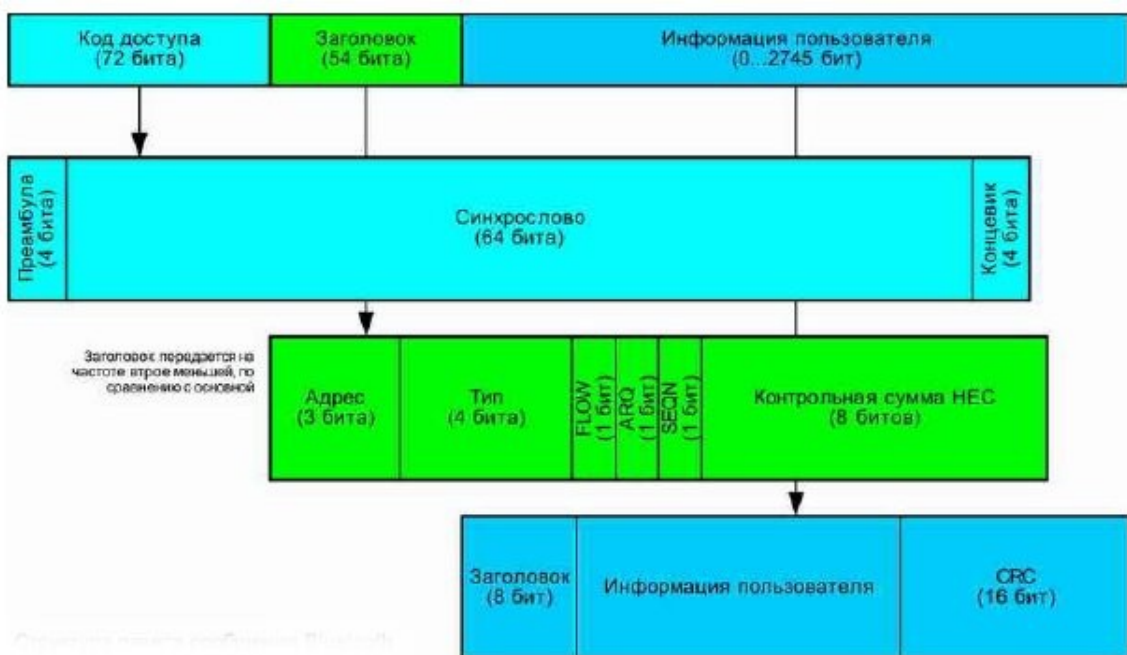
Код доступа (72 бита)

Заголовок (54 бита)

Информация пользователя (0...2745 бит)

Преамбула (4 бита)

Синхрослово (64 бита)

Концевик (4 бита)

Заголовок передается на частоте втрое меньшей, по сравнению с основной

Адрес (3 бита)

Тип (4 бита)

FLOW (1 бит)

ARQ (1 бит)

SEQN (1 бит)

Контрольная сумма HEC (8 битов)

Заголовок (8 бит)

Информация пользователя

CRC (16 бит)

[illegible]